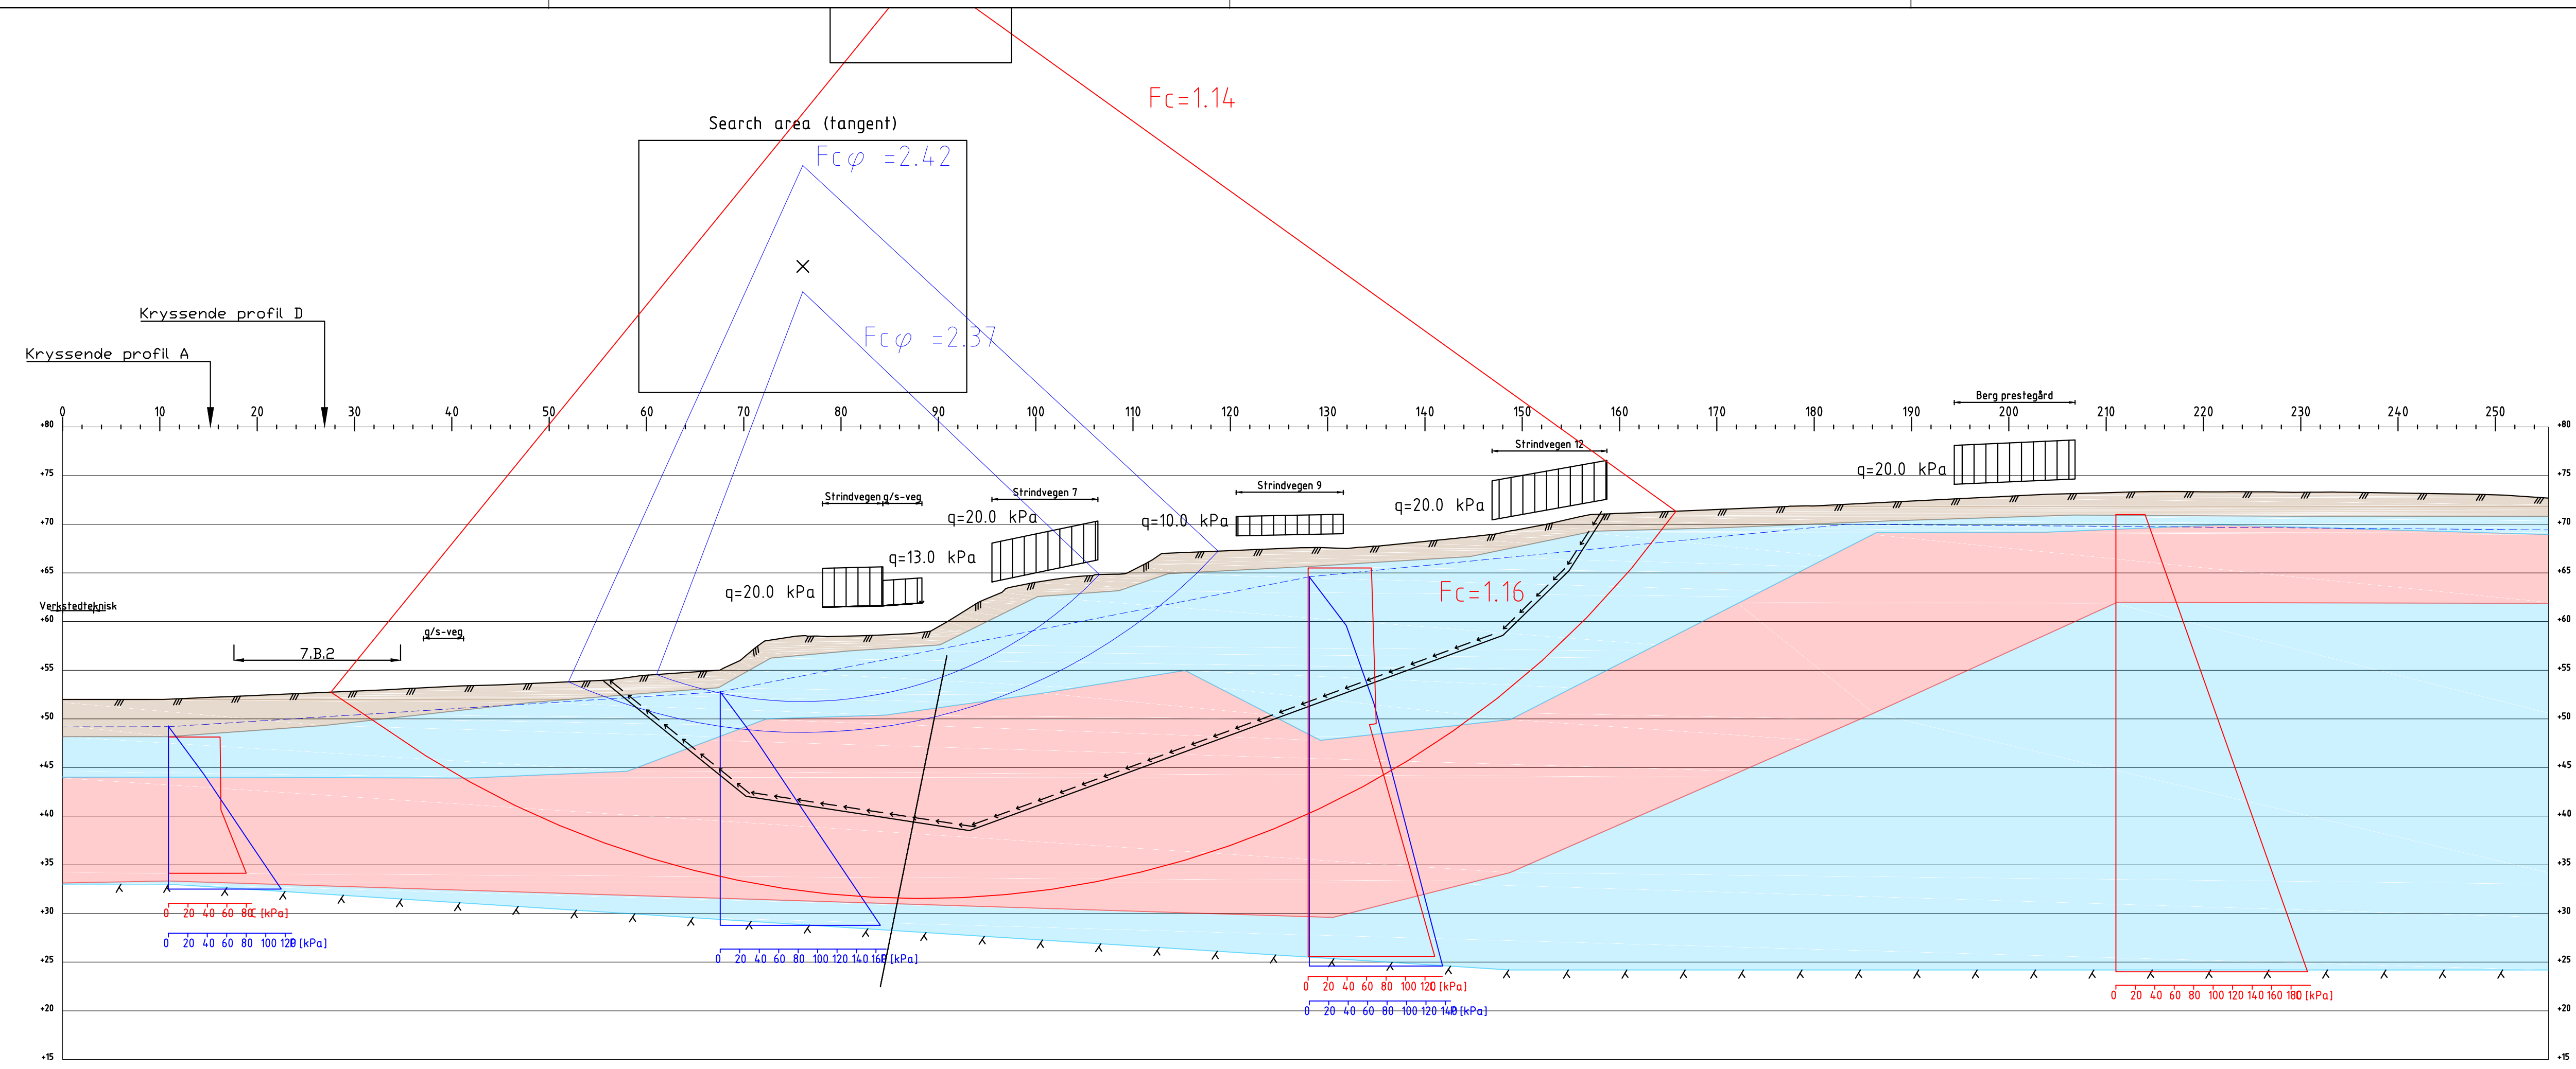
Fc=1.14

Search area (tangent)

Fcφ =2.42

Fcφ =2.37

Kryssende profil D

Kryssende profil A

0 10 20 30 40 50 60 70 80 90 100 110 120 130 140 150 160 170 180 190 200 210 220 230 240 250

Berg prestegård

+80 +75 +70 +65 +60 +55 +50 +45 +40 +35 +30 +25 +20 +15

Strindvegen 12

q=20.0 kPa

Strindvegen 9

Strindvegen g/s-veg

Strindvegen 7

q=20.0 kPa

q=10.0 kPa

q=20.0 kPa

q=13.0 kPa

q=20.0 kPa

Fc=1.16

Verkstedteknisk

g/s-veg

7.B.2

0 20 40 60 80 [kPa]

0 20 40 60 80 100 120 [kPa]

0 20 40 60 80 100 120 140 160 [kPa]

0 20 40 60 80 100 120 [kPa]

0 20 40 60 80 100 120 140 [kPa]

0 20 40 60 80 100 120 140 160 180 [kPa]